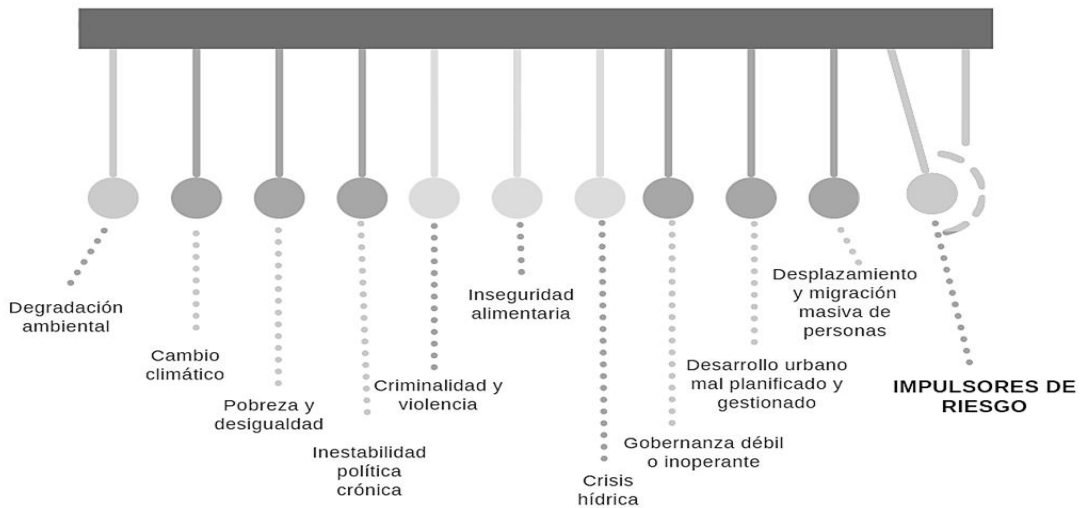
Degradación ambiental

Cambio climático

Pobreza y desigualdad

Inestabilidad política crónica

Criminalidad y violencia

Inseguridad alimentaria

Crisis hídrica

Gobernanza débil o inoperante

Desarrollo urbano mal planificado y gestionado

Desplazamiento y migración masiva de personas

IMPULSORES DE RIESGO